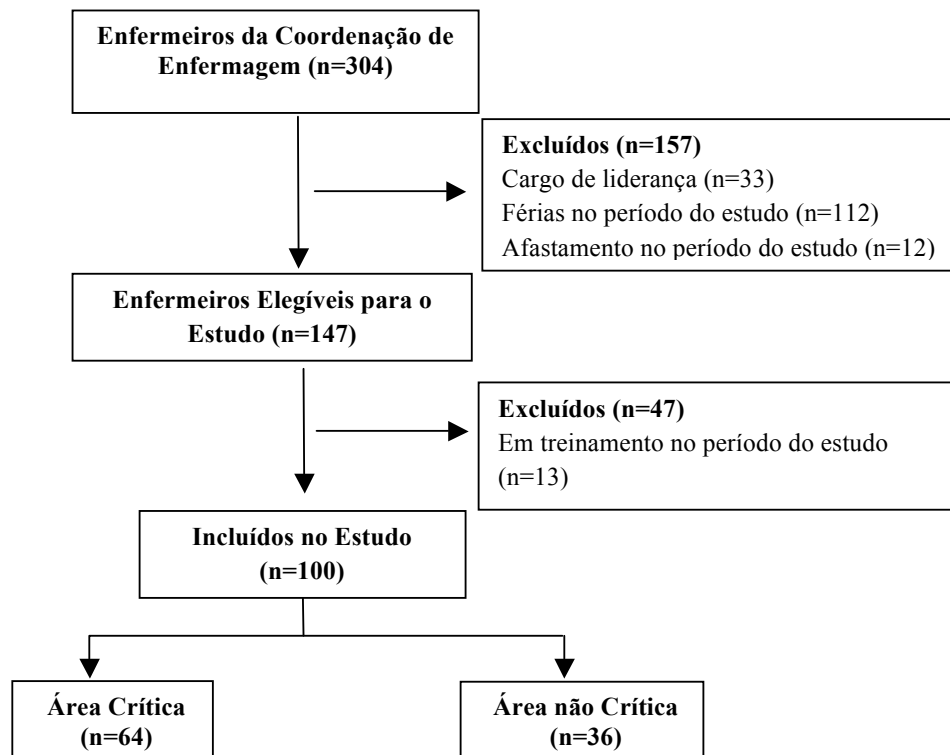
Enfermeiros da Coordenação de Enfermagem (n=304)

Excluídos (n=157)
Cargo de liderança (n=33)
Férias no período do estudo (n=112)
Afastamento no período do estudo (n=12)

Enfermeiros Elegíveis para o Estudo (n=147)

Excluídos (n=47)
Em treinamento no período do estudo (n=13)

Incluídos no Estudo (n=100)

Área Crítica (n=64)

Área não Crítica (n=36)